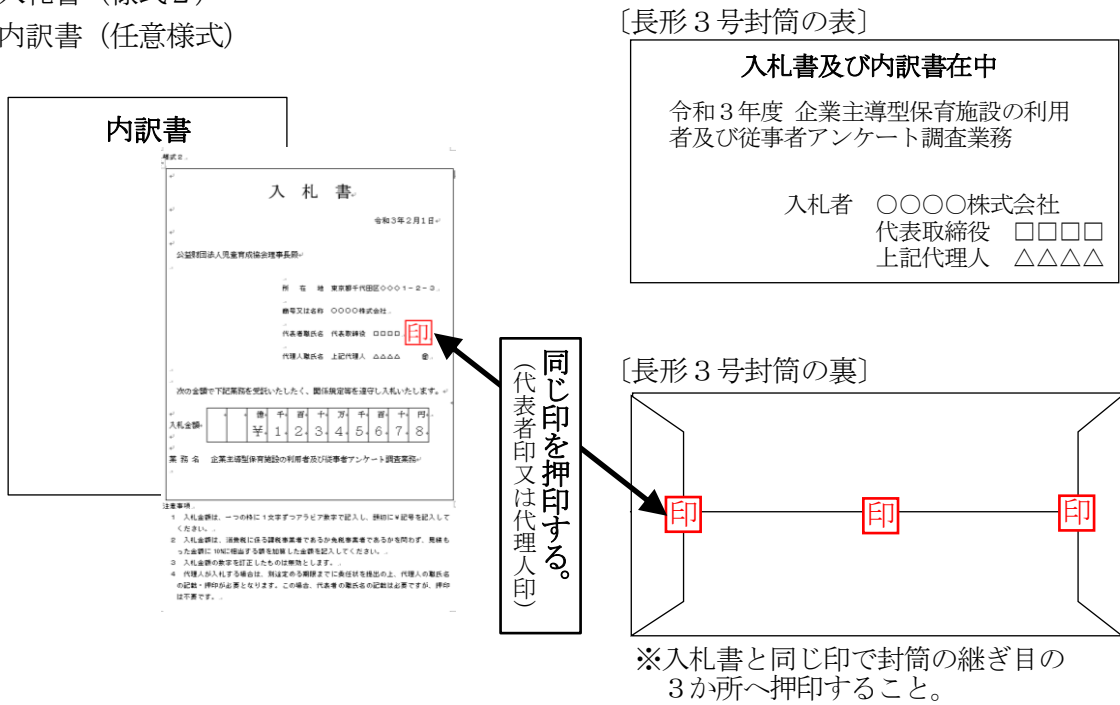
入札書（様式２）
内訳書（任意様式）

内訳書

様式２

入 札 書

令和３年２月１日

公益財団法人児童育成協会理事長殿

所 在 地 東京都千代田区○○○１－２－３
商号又は名称 ○○○○株式会社
代表者職氏名 代表取締役 □□□□ 印
代理人職氏名 上記代理人 △△△△ 印

次の金額で下記業務を受託いたしたく、関係規定等を遵守し入札いたします。

| | | | 億 | 千 | 百 | 十 | 万 | 千 | 百 | 十 | 円 |
|---|---|---|---|---|---|---|---|---|---|---|---|
| 入札金額 | | | ¥ | 1 | 2 | 3 | 4 | 5 | 6 | 7 | 8 |

業 務 名 企業主導型保育施設の利用者及び従事者アンケート調査業務

注意事項
１ 入札金額は、一つの枠に１文字ずつアラビア数字で記入し、頭部に¥記号を記入してください。
２ 入札金額は、消費税に係る課税事業者であるか免税事業者であるかを問わず、見積もった金額に10%に相当する額を加算した金額を記入してください。
３ 入札金額の数字を訂正したものは無効とします。
４ 代理人が入札する場合は、別途定める期限までに委任状を提出の上、代理人の職氏名の記載・押印が必要となります。この場合、代表者の職氏名の記載は必要ですが、押印は不要です。

同じ印を押印する。
（代表者印又は代理人印）

〔長形３号封筒の表〕

入札書及び内訳書在中

令和３年度 企業主導型保育施設の利用者及び従事者アンケート調査業務

入札者 ○○○○株式会社
代表取締役 □□□□
上記代理人 △△△△

〔長形３号封筒の裏〕

印 印 印

※入札書と同じ印で封筒の継ぎ目の３か所へ押印すること。